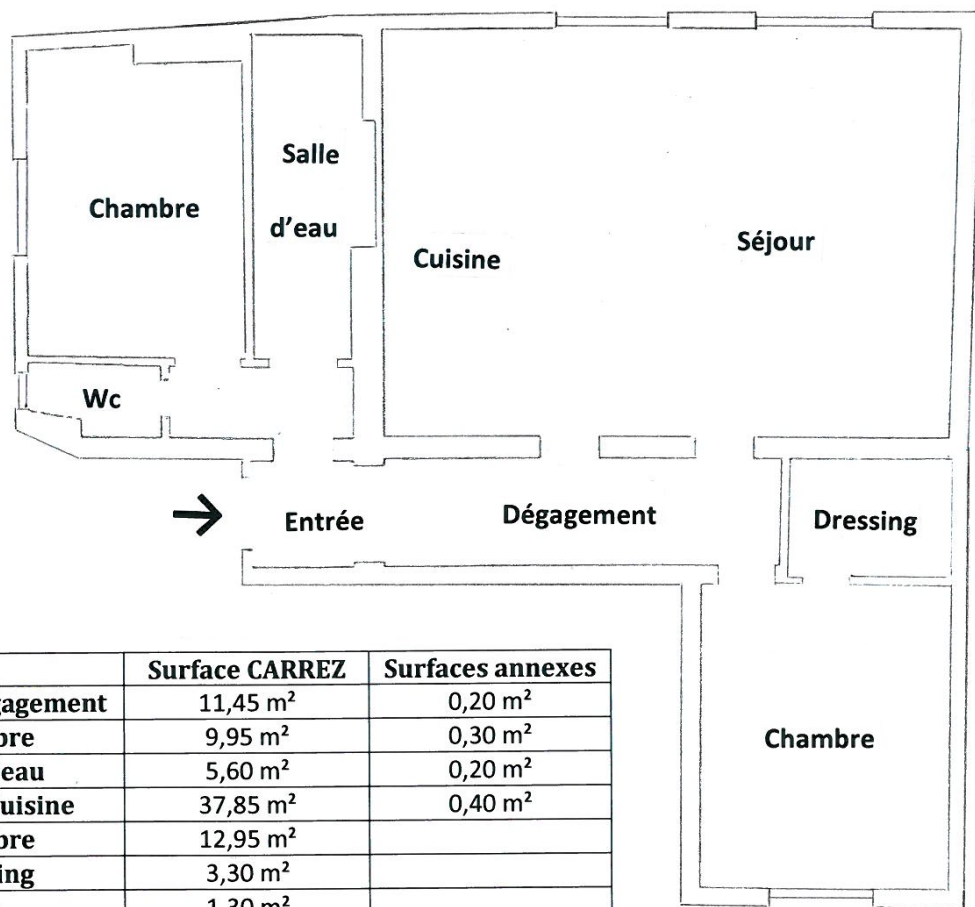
Chambre

Salle d'eau

Cuisine

Séjour

Wc

Entrée

Dégagement

Dressing

Chambre

| | Surface CARREZ | Surfaces annexes |
|---|---|---|
| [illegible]gagement | 11,45 m² | 0,20 m² |
| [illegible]bre | 9,95 m² | 0,30 m² |
| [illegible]eau | 5,60 m² | 0,20 m² |
| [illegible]uisine | 37,85 m² | 0,40 m² |
| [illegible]bre | 12,95 m² | |
| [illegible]ing | 3,30 m² | |
| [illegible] | 1,30 m² | |